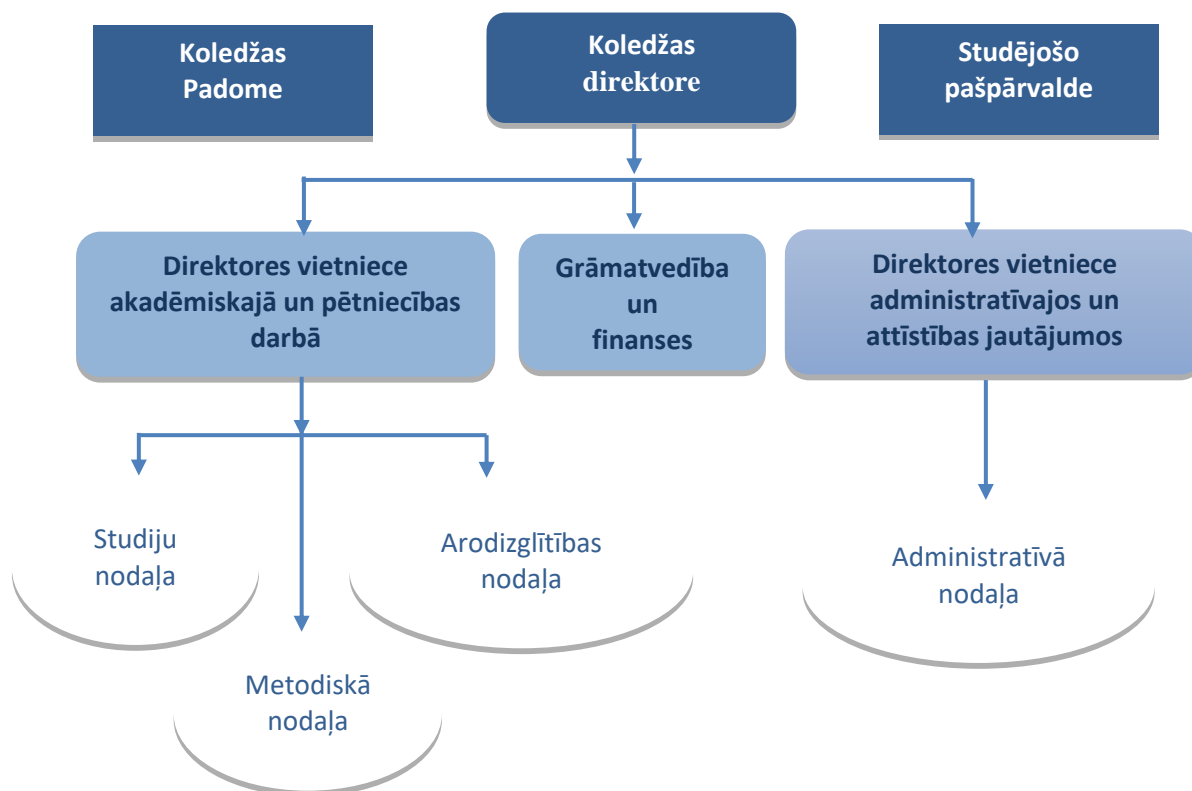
Koledžas Padome

Koledžas direktore

Studējošo pašpārvalde

Direktores vietniece akadēmiskajā un pētniecības darbā

Grāmatvedība un finanses

Direktores vietniece administratīvajos un attīstības jautājumos

Studiju nodaļa

Arodizglītības nodaļa

Metodiskā nodaļa

Administratīvā nodaļa